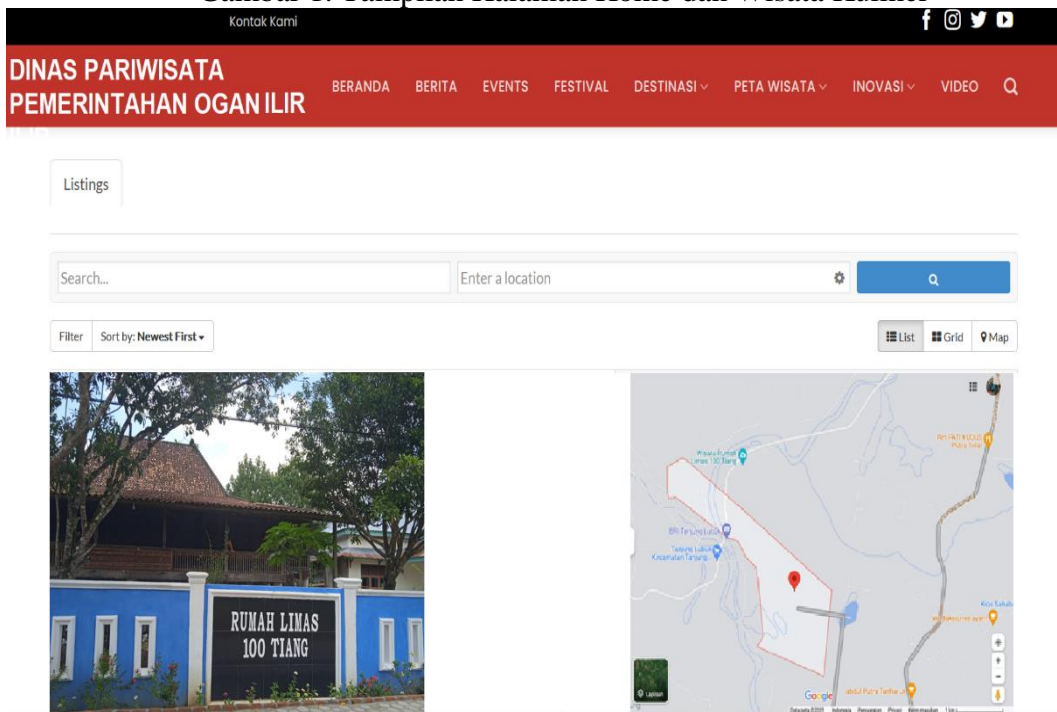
Gambar 1. Tampilan Halaman Home dan Wisata Rumah

Kontak Kami

DINAS PARIWISATA PEMERINTAHAN OGAN ILIR

BERANDA BERITA EVENTS FESTIVAL DESTINASI PETA WISATA INOVASI VIDEO

Listings

Search...

Enter a location

Filter Sort by: Newest First

List Grid Map

RUMAH LIMAS 100 TIANG

Wisata Rumah Limas 100 Tiang

BRI Tanjung Lubuk

Tanjung Lubuk Kecamatan Tanjung

Google

Lapisan